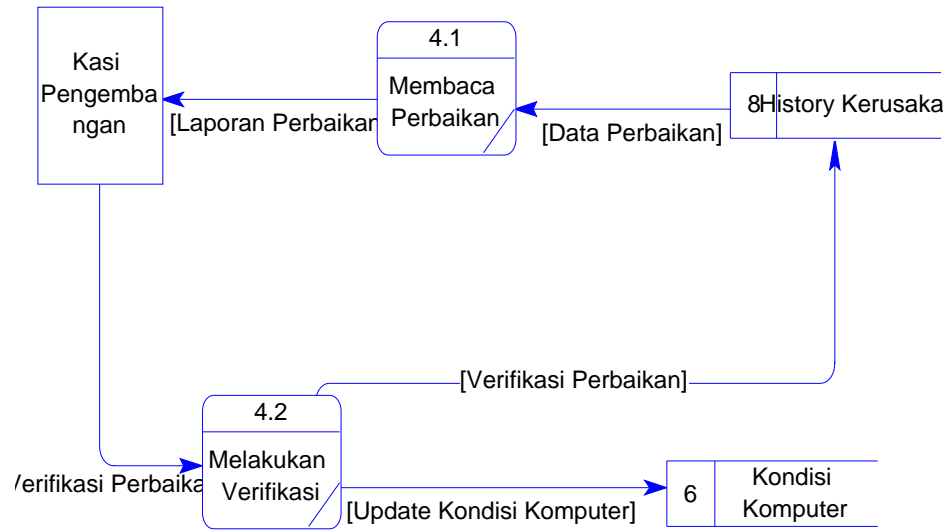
Kasi Pengembangan

4.1

Membaca Perbaikan

8 History Kerusaka

[Laporan Perbaikan

[Data Perbaikan]

[Verifikasi Perbaikan]

4.2

Melakukan Verifikasi

/erifikasi Perbaika

[Update Kondisi Komputer]

6

Kondisi Komputer